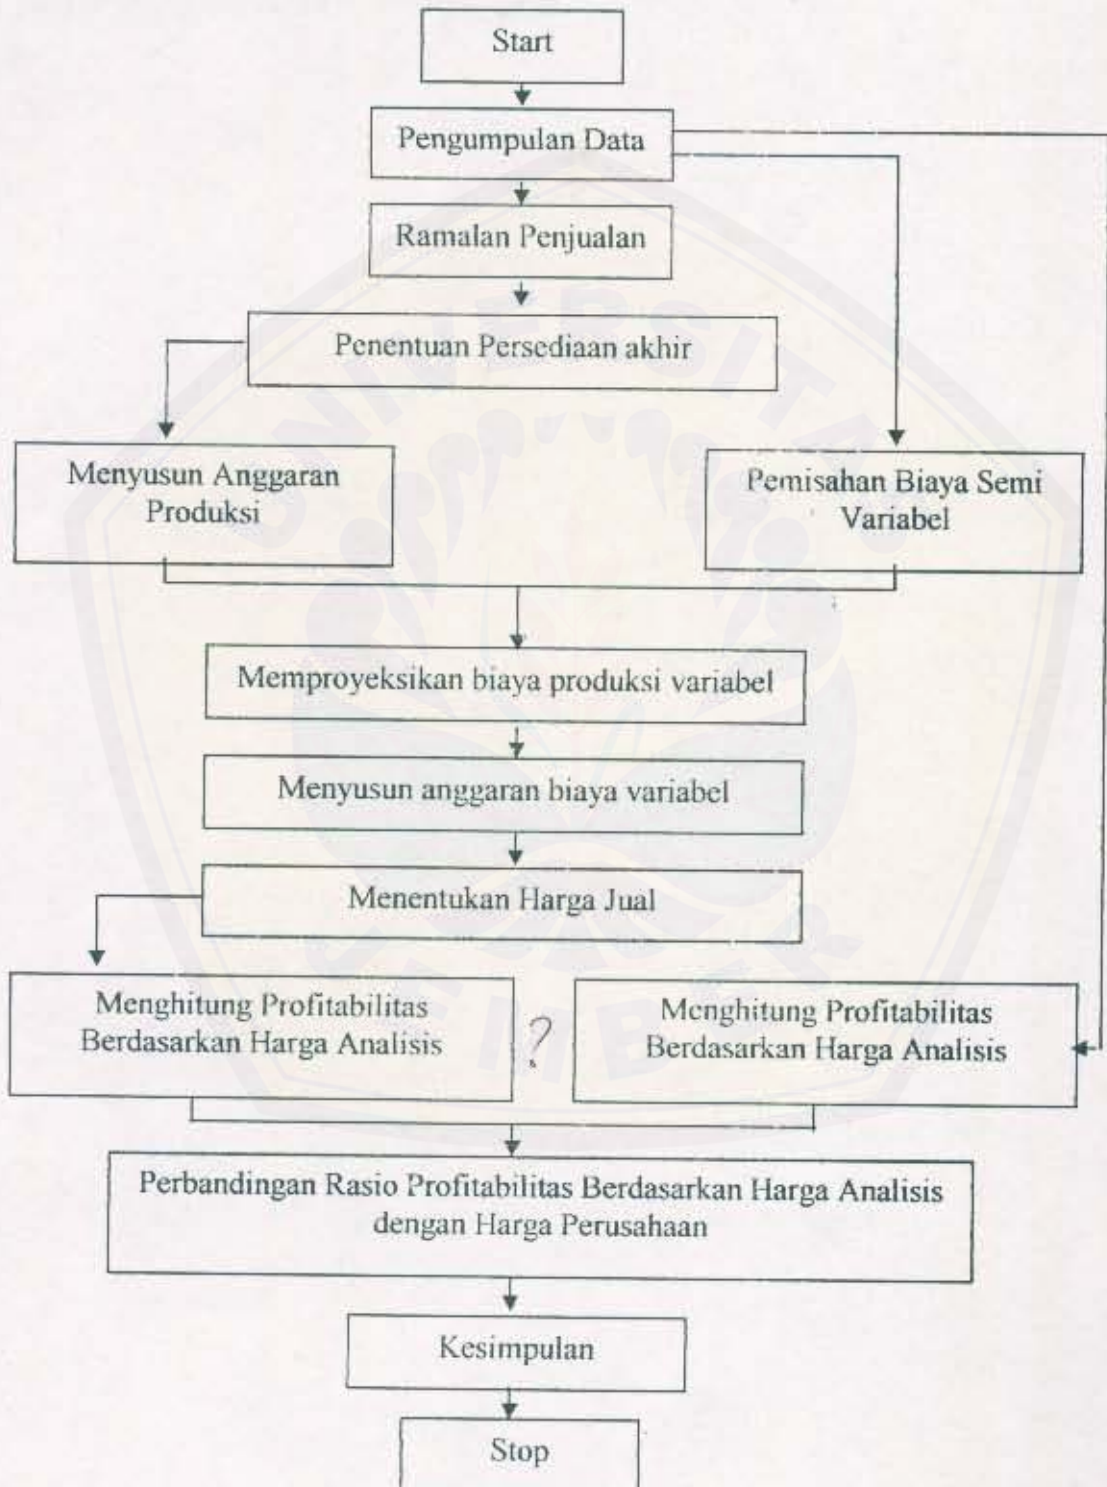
Start

Pengumpulan Data

Ramalan Penjualan

Penentuan Persediaan akhir

Menyusun Anggaran Produksi

Pemisahan Biaya Semi Variabel

Memproyeksikan biaya produksi variabel

Menyusun anggaran biaya variabel

Menentukan Harga Jual

Menghitung Profitabilitas Berdasarkan Harga Analisis

?

Menghitung Profitabilitas Berdasarkan Harga Analisis

Perbandingan Rasio Profitabilitas Berdasarkan Harga Analisis dengan Harga Perusahaan

Kesimpulan

Stop